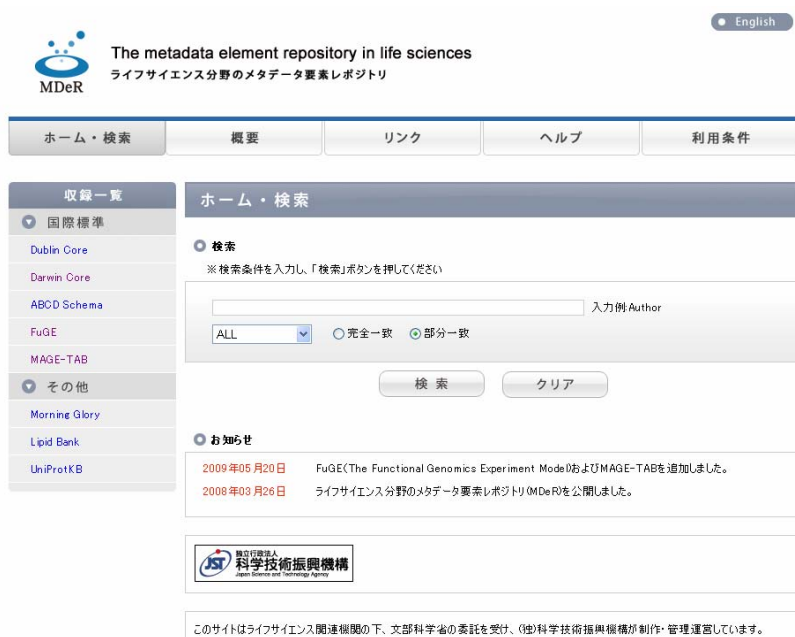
English

MDeR

The metadata element repository in life sciences
ライフサイエンス分野のメタデータ要素レポジトリ

ホーム・検索　概要　リンク　ヘルプ　利用条件

収録一覧
国際標準
Dublin Core
Darwin Core
ABCD Schema
FuGE
MAGE-TAB
その他
Morning Glory
Lipid Bank
UniProtKB

ホーム・検索

検索
※検索条件を入力し、「検索」ボタンを押してください

入力例:Author

ALL

○完全一致　⊙部分一致

検索　クリア

お知らせ

2009年05月20日　FuGE(The Functional Genomics Experiment Model)およびMAGE-TABを追加しました。

2008年03月26日　ライフサイエンス分野のメタデータ要素レポジトリ(MDeR)を公開しました。

JST 独立行政法人 科学技術振興機構 Japan Science and Technology Agency

このサイトはライフサイエンス関連機関の下、文部科学省の委託を受け、(独)科学技術振興機構が制作・管理運営しています。